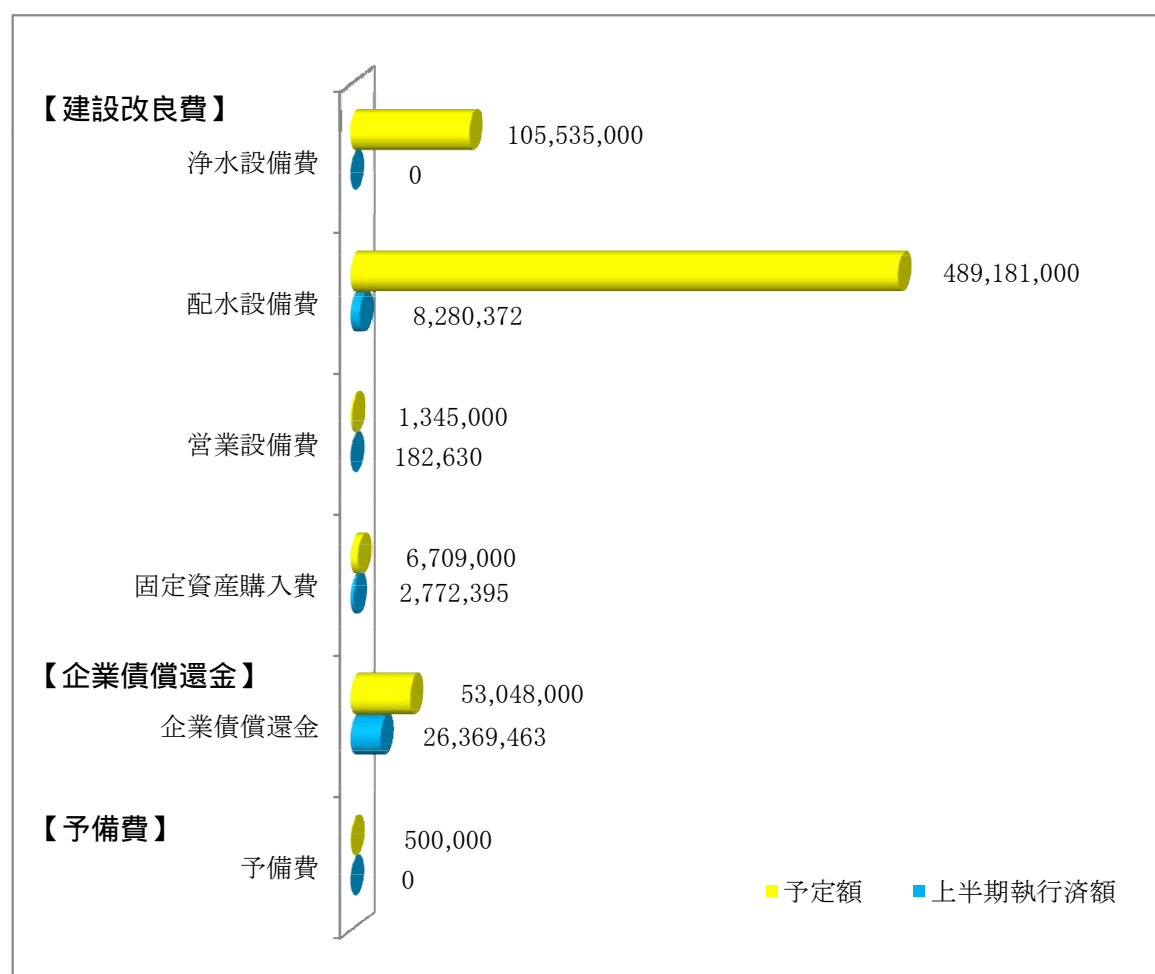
【建設改良費】

浄水設備費

105,535,000

0

配水設備費

489,181,000

8,280,372

営業設備費

1,345,000

182,630

固定資産購入費

6,709,000

2,772,395

【企業債償還金】

企業債償還金

53,048,000

26,369,463

【予備費】

予備費

500,000

0

予定額 上半期執行済額